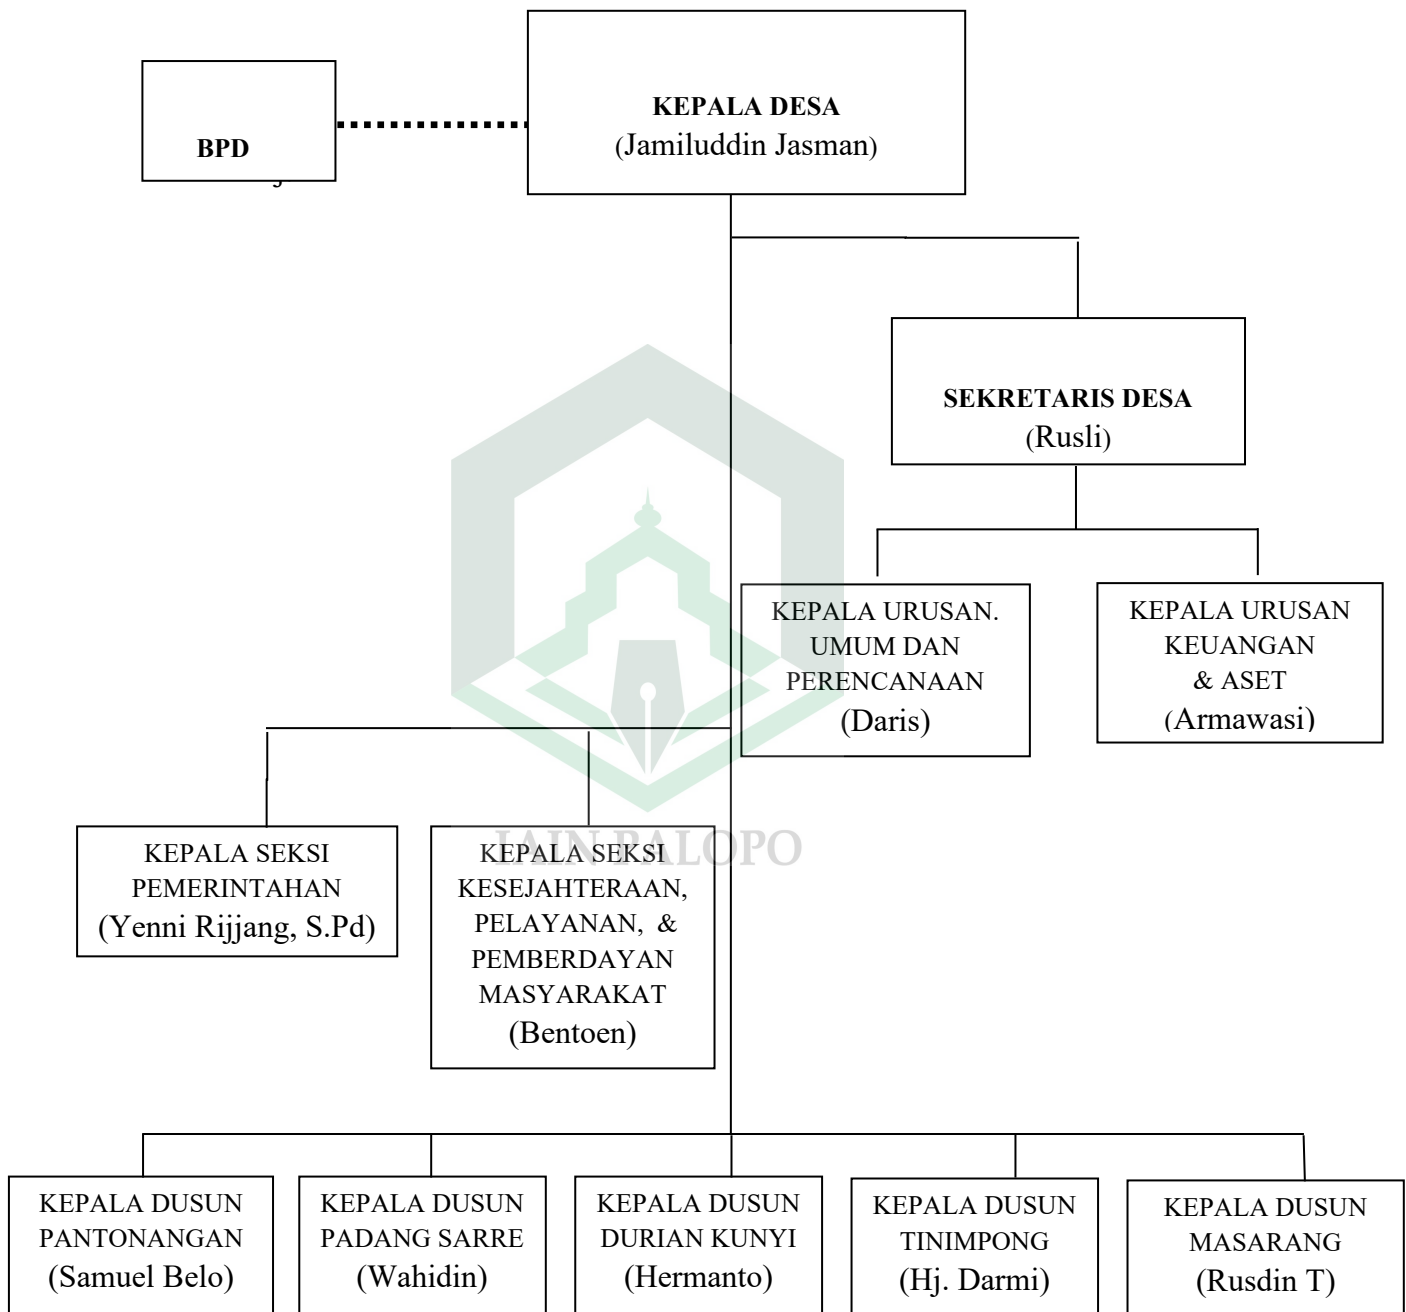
BPD

KEPALA DESA
(Jamiluddin Jasman)

SEKRETARIS DESA
(Rusli)

KEPALA URUSAN. UMUM DAN PERENCANAAN
(Daris)

KEPALA URUSAN KEUANGAN & ASET
(Armawasi)

KEPALA SEKSI PEMERINTAHAN
(Yenni Rijjang, S.Pd)

KEPALA SEKSI KESEJAHTERAAN, PELAYANAN, & PEMBERDAYAN MASYARAKAT
(Bentoen)

IAIN PALOPO

KEPALA DUSUN PANTONANGAN
(Samuel Belo)

KEPALA DUSUN PADANG SARRE
(Wahidin)

KEPALA DUSUN DURIAN KUNYI
(Hermanto)

KEPALA DUSUN TINIMPONG
(Hj. Darmi)

KEPALA DUSUN MASARANG
(Rusdin T)